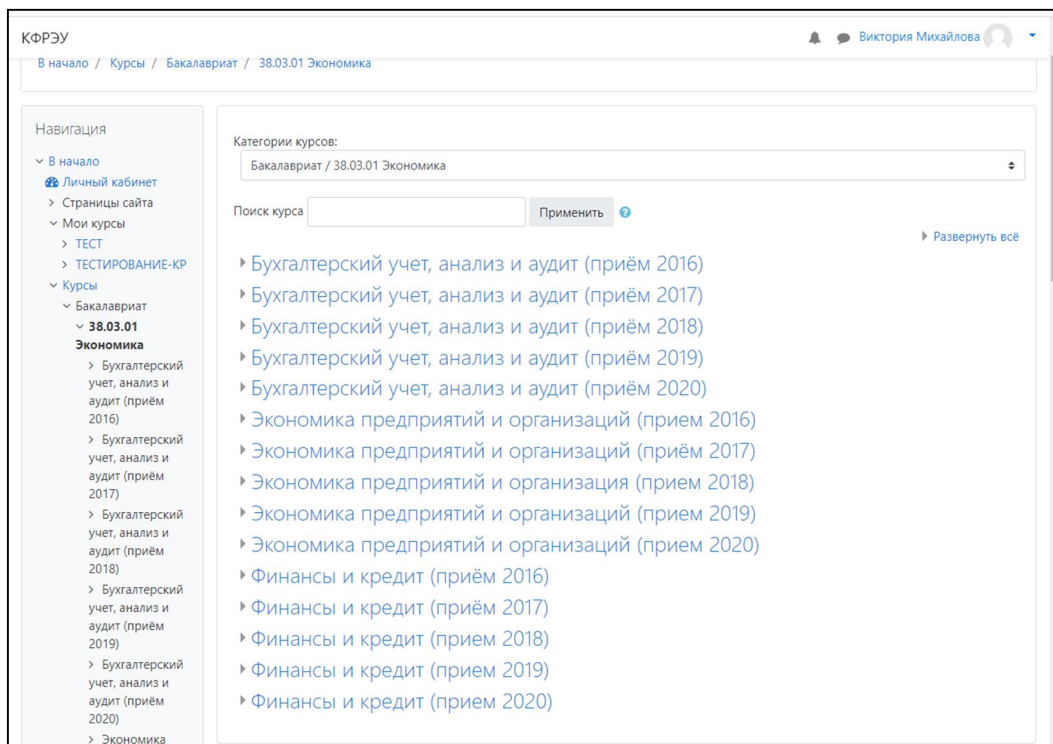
КФРЭУ

Виктория Михайлова

В начало / Курсы / Бакалавриат / 38.03.01 Экономика

Навигация

В начало
Личный кабинет
Страницы сайта
Мои курсы
ТЕСТ
ТЕСТИРОВАНИЕ-КР
Курсы
Бакалавриат
38.03.01 Экономика
Бухгалтерский учет, анализ и аудит (приём 2016)
Бухгалтерский учет, анализ и аудит (приём 2017)
Бухгалтерский учет, анализ и аудит (приём 2018)
Бухгалтерский учет, анализ и аудит (приём 2019)
Бухгалтерский учет, анализ и аудит (приём 2020)
Экономика

Категории курсов:

Бакалавриат / 38.03.01 Экономика

Поиск курса

Применить

Развернуть всё

Бухгалтерский учет, анализ и аудит (приём 2016)
Бухгалтерский учет, анализ и аудит (приём 2017)
Бухгалтерский учет, анализ и аудит (приём 2018)
Бухгалтерский учет, анализ и аудит (приём 2019)
Бухгалтерский учет, анализ и аудит (приём 2020)
Экономика предприятий и организаций (прием 2016)
Экономика предприятий и организаций (приём 2017)
Экономика предприятий и организация (прием 2018)
Экономика предприятий и организаций (прием 2019)
Экономика предприятий и организаций (прием 2020)
Финансы и кредит (приём 2016)
Финансы и кредит (приём 2017)
Финансы и кредит (прием 2018)
Финансы и кредит (прием 2019)
Финансы и кредит (прием 2020)